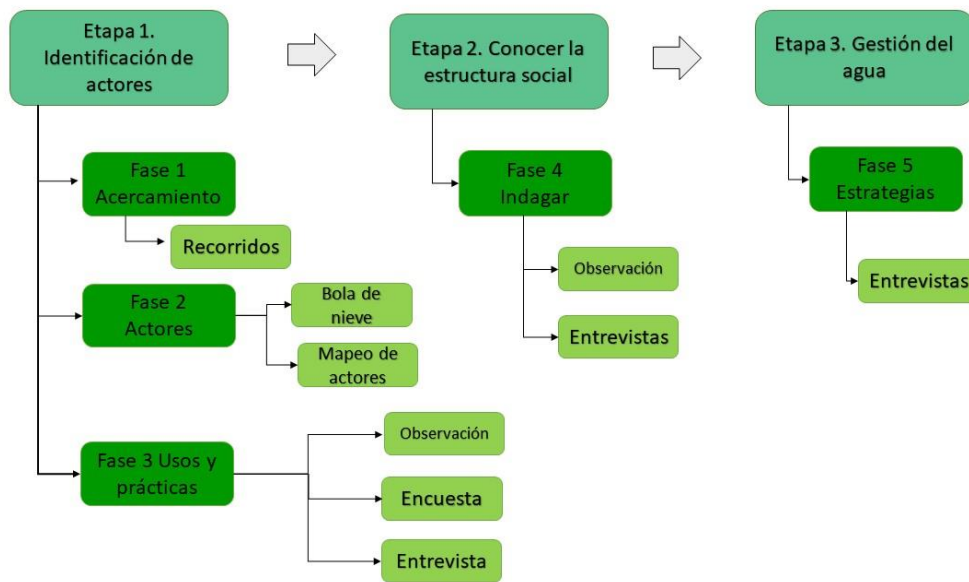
Etapa 1. Identificación de actores

Fase 1 Acercamiento

Recorridos

Fase 2 Actores

Bola de nieve

Mapeo de actores

Fase 3 Usos y prácticas

Observación

Encuesta

Entrevista

Etapa 2. Conocer la estructura social

Fase 4 Indagar

Observación

Entrevistas

Etapa 3. Gestión del agua

Fase 5 Estrategias

Entrevistas